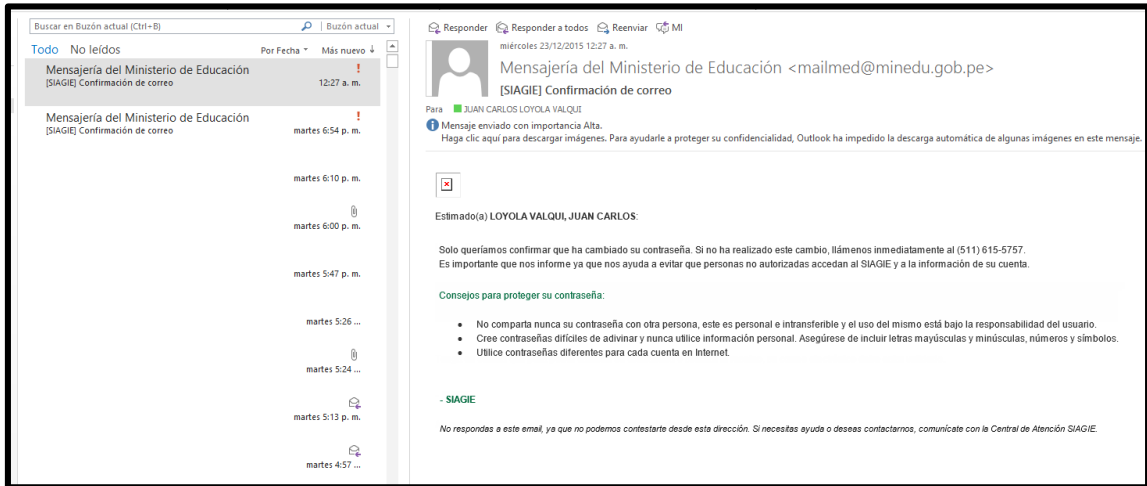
Buscar en Buzón actual (Ctrl+B) | Buzón actual

Todo No leídos Por Fecha Más nuevo

Mensajería del Ministerio de Educación
[SIAGIE] Confirmación de correo
!
12:27 a. m.

Mensajería del Ministerio de Educación
[SIAGIE] Confirmación de correo
!
martes 6:54 p. m.

martes 6:10 p. m.

martes 6:00 p. m.

martes 5:47 p. m.

martes 5:26 ...

martes 5:24 ...

martes 5:13 p. m.

martes 4:57 ...

Responder Responder a todos Reenviar MI

miércoles 23/12/2015 12:27 a. m.

Mensajería del Ministerio de Educación <mailmed@minedu.gob.pe>

[SIAGIE] Confirmación de correo

Para JUAN CARLOS LOYOLA VALQUI

Mensaje enviado con importancia Alta.
Haga clic aquí para descargar imágenes. Para ayudarle a proteger su confidencialidad, Outlook ha impedido la descarga automática de algunas imágenes en este mensaje.

Estimado(a) **LOYOLA VALQUI, JUAN CARLOS**:

Solo queríamos confirmar que ha cambiado su contraseña. Si no ha realizado este cambio, llámenos inmediatamente al (511) 615-5757.
Es importante que nos informe ya que nos ayuda a evitar que personas no autorizadas accedan al SIAGIE y a la información de su cuenta.

Consejos para proteger su contraseña:

- No comparta nunca su contraseña con otra persona, este es personal e intransferible y el uso del mismo está bajo la responsabilidad del usuario.
- Cree contraseñas difíciles de adivinar y nunca utilice información personal. Asegúrese de incluir letras mayúsculas y minúsculas, números y símbolos.
- Utilice contraseñas diferentes para cada cuenta en Internet.

**- SIAGIE**

*No respondas a este email, ya que no podemos contestarte desde esta dirección. Si necesitas ayuda o deseas contactarnos, comunícate con la Central de Atención SIAGIE.*